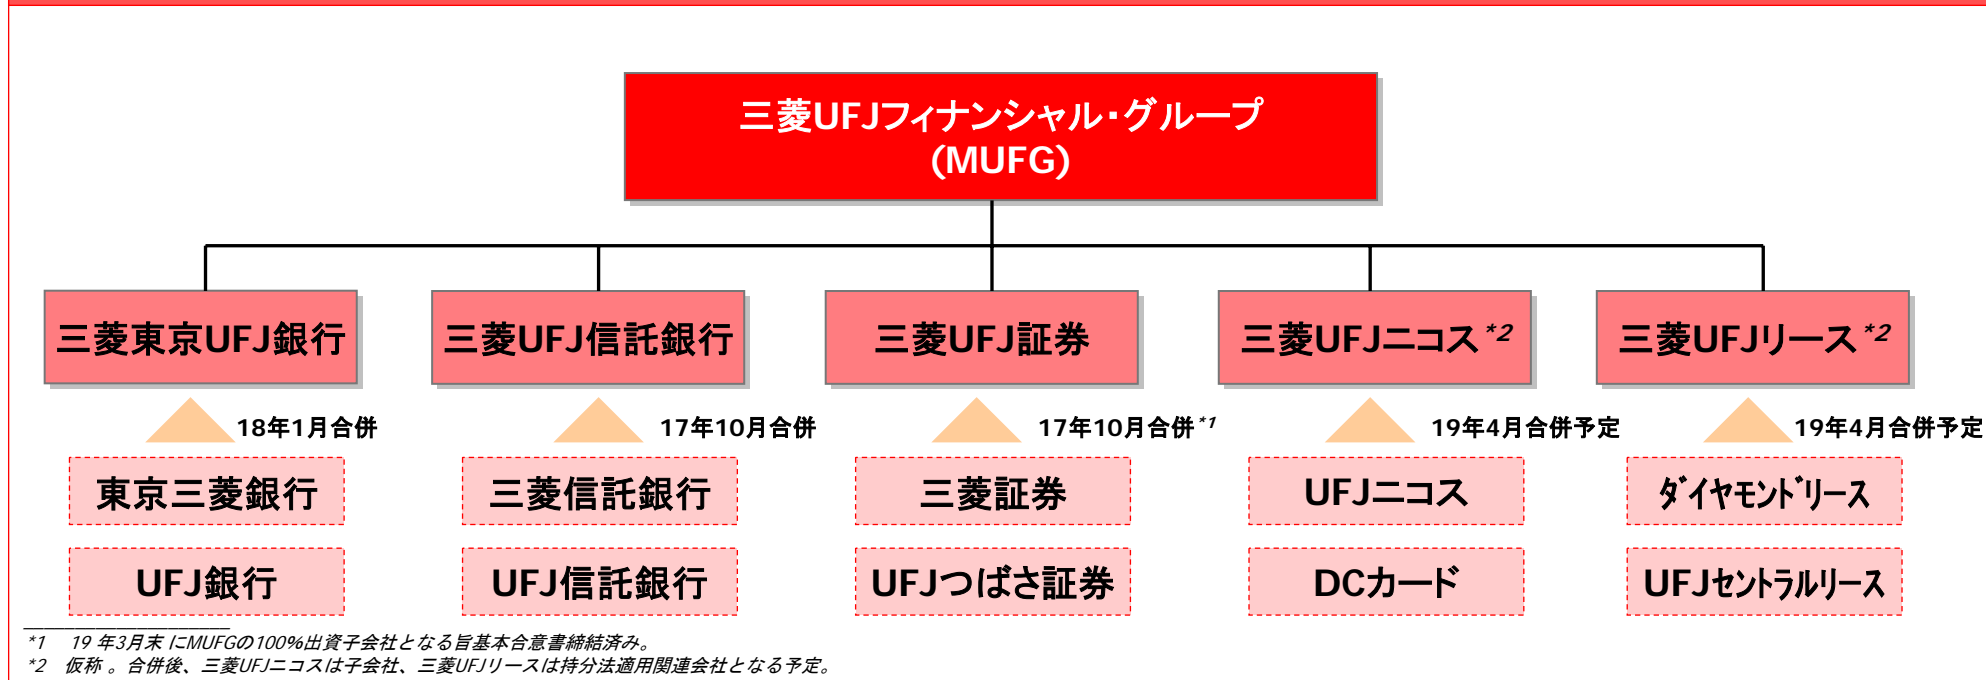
三菱UFJフィナンシャル・グループ
(MUFG)

三菱東京UFJ銀行

18年1月合併

東京三菱銀行

UFJ銀行

三菱UFJ信託銀行

17年10月合併

三菱信託銀行

UFJ信託銀行

三菱UFJ証券

17年10月合併 *1

三菱証券

UFJつばさ証券

三菱UFJニコス *2

19年4月合併予定

UFJニコス

DCカード

三菱UFJリース *2

19年4月合併予定

ダイヤモンドリース

UFJセントラルリース

*1　19年3月末にMUFGの100%出資子会社となる旨基本合意書締結済み。
*2　仮称。合併後、三菱UFJニコスは子会社、三菱UFJリースは持分法適用関連会社となる予定。